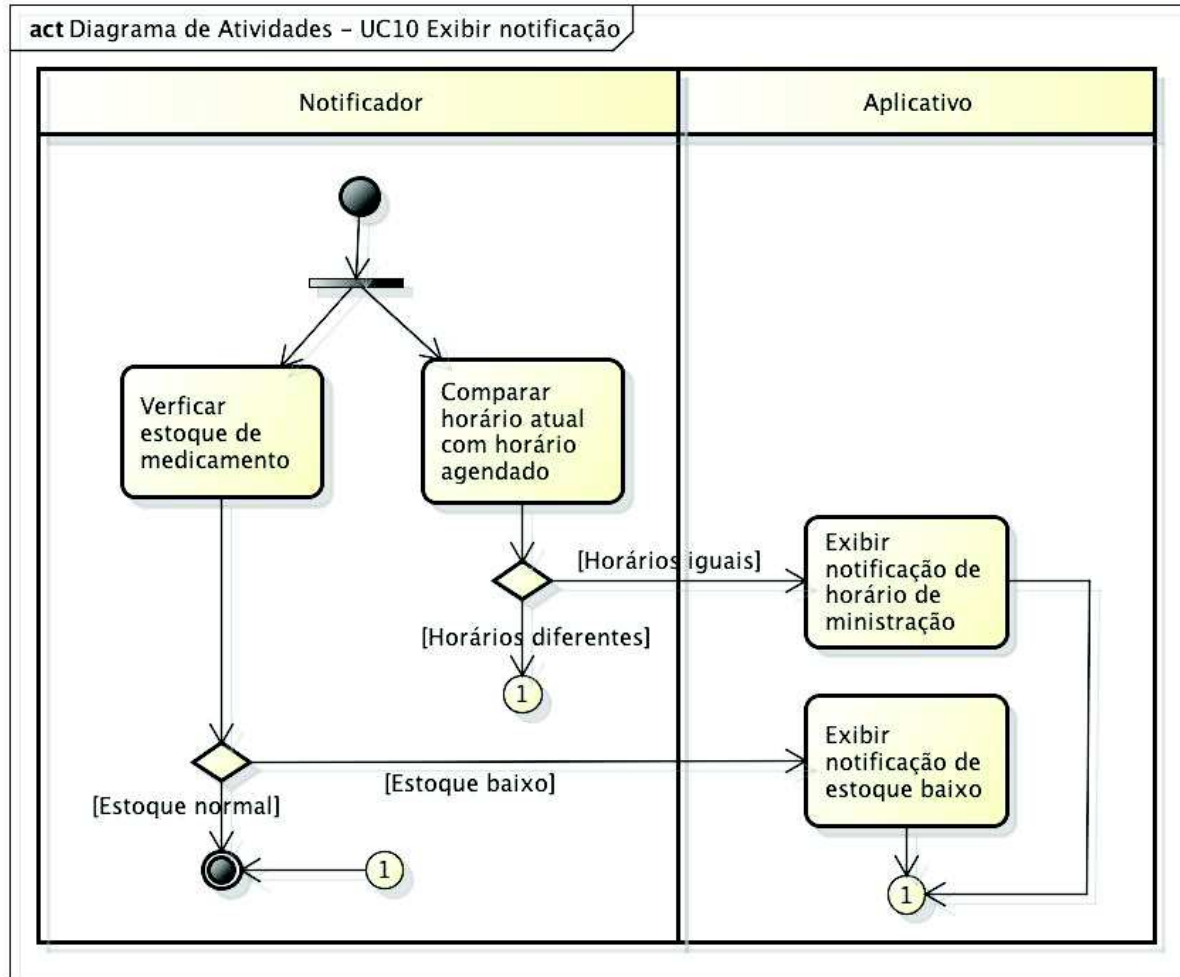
act Diagrama de Atividades - UC10 Exibir notificação

Notificador

Aplicativo

Verficar estoque de medicamento

Comparar horário atual com horário agendado

[Horários iguais]

Exibir notificação de horário de ministração

[Horários diferentes]

1

Exibir notificação de estoque baixo

[Estoque baixo]

[Estoque normal]

1

1